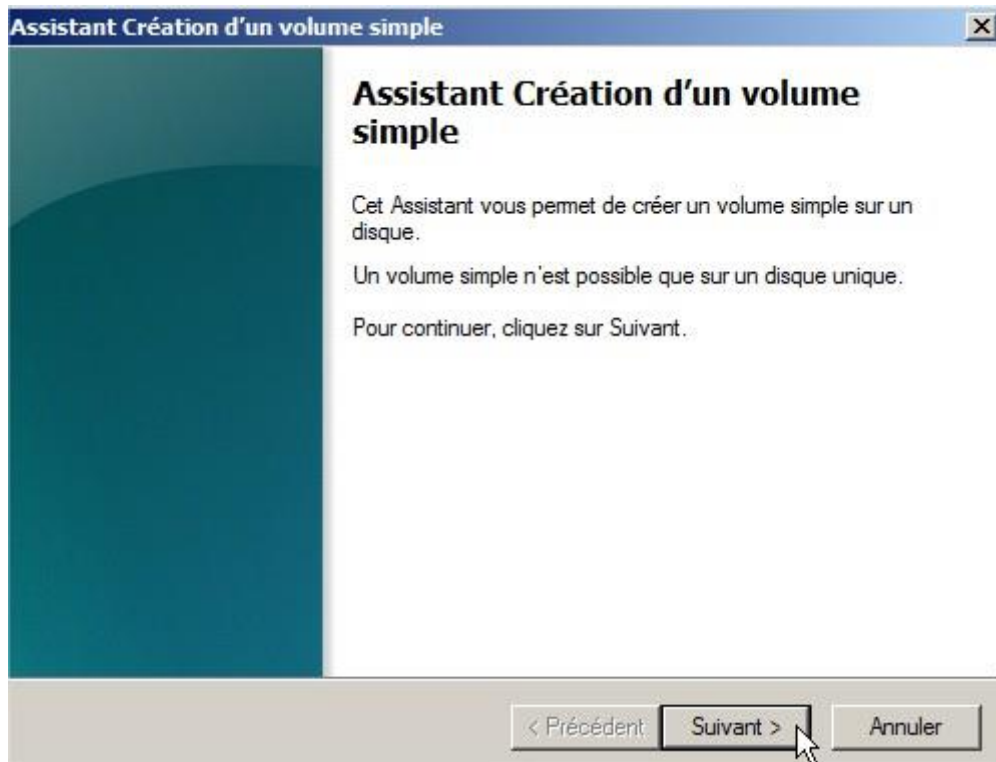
Assistant Création d'un volume simple

Assistant Création d'un volume simple

Cet Assistant vous permet de créer un volume simple sur un disque.

Un volume simple n'est possible que sur un disque unique.

Pour continuer, cliquez sur Suivant.

< Précédent | Suivant > | Annuler